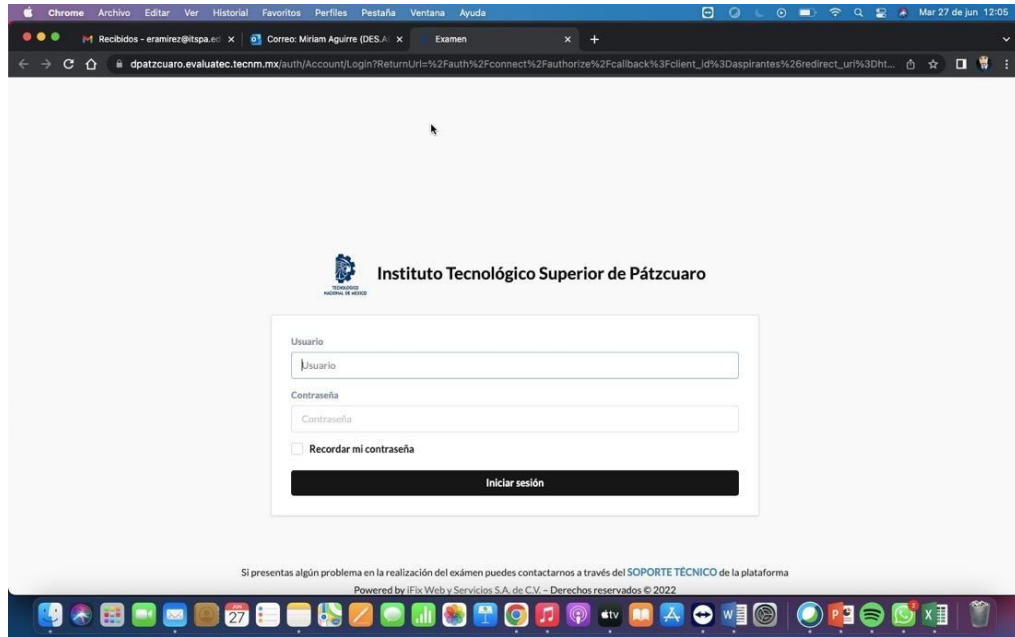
Chrome Archivo Editar Ver Historial Favoritos Perfiles Pestaña Ventana Ayuda

Mar 27 de jun 12:05

Recibidos - eramirez@itspa.ed ×
Correo: Miriam Aguirre (DES.A ×
Examen ×

dpatzcuaro.evaluatec.tecnm.mx/auth/Account/Login?ReturnUrl=%2Fauth%2Fconnect%2Fauthorize%2Fcallback%3Fclient_id%3Daspirantes%26redirect_uri%3Dht...

TECNOLÓGICO NACIONAL DE MÉXICO

Instituto Tecnológico Superior de Pátzcuaro

Usuario

Usuario

Contraseña

Contraseña

Recordar mi contraseña

Iniciar sesión

Si presentas algún problema en la realización del exámen puedes contactarnos a través del SOPORTE TÉCNICO de la plataforma

Powered by iFix Web y Servicios S.A. de C.V. – Derechos reservados © 2022

27